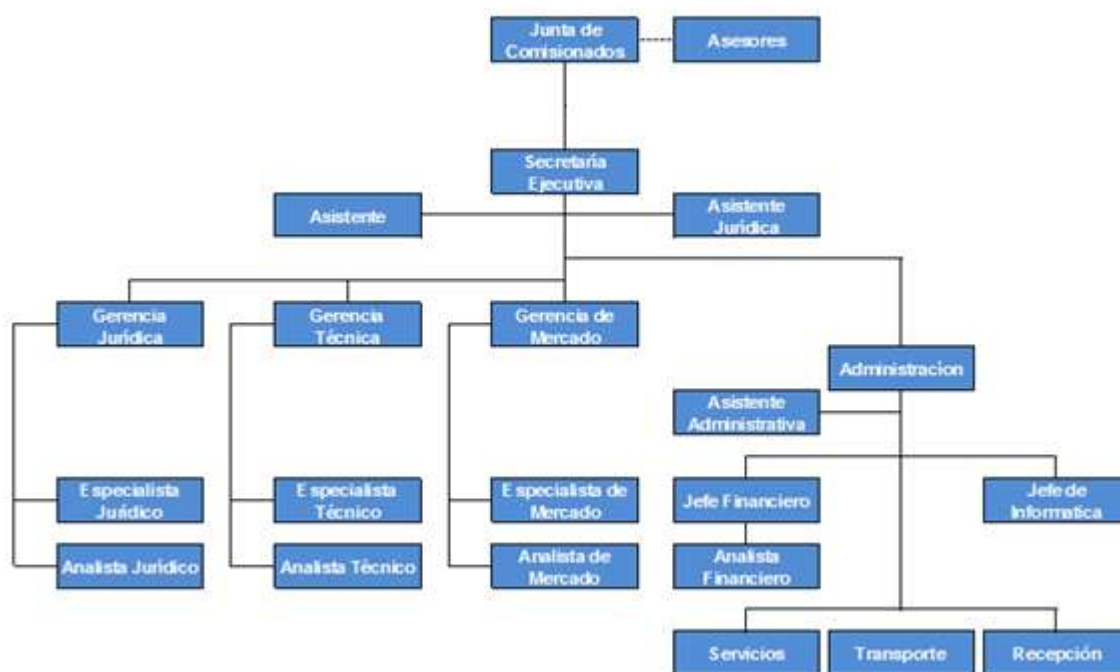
Junta de Comisionados

Asesores

Secretaría Ejecutiva

Asistente

Asistente Jurídica

Gerencia Jurídica

Gerencia Técnica

Gerencia de Mercado

Administracion

Asistente Administrativa

Especialista Jurídico

Analista Jurídico

Especialista Técnico

Analista Técnico

Especialista de Mercado

Analista de Mercado

Jefe Financiero

Analista Financiero

Jefe de Informatica

Servicios

Transporte

Recepción